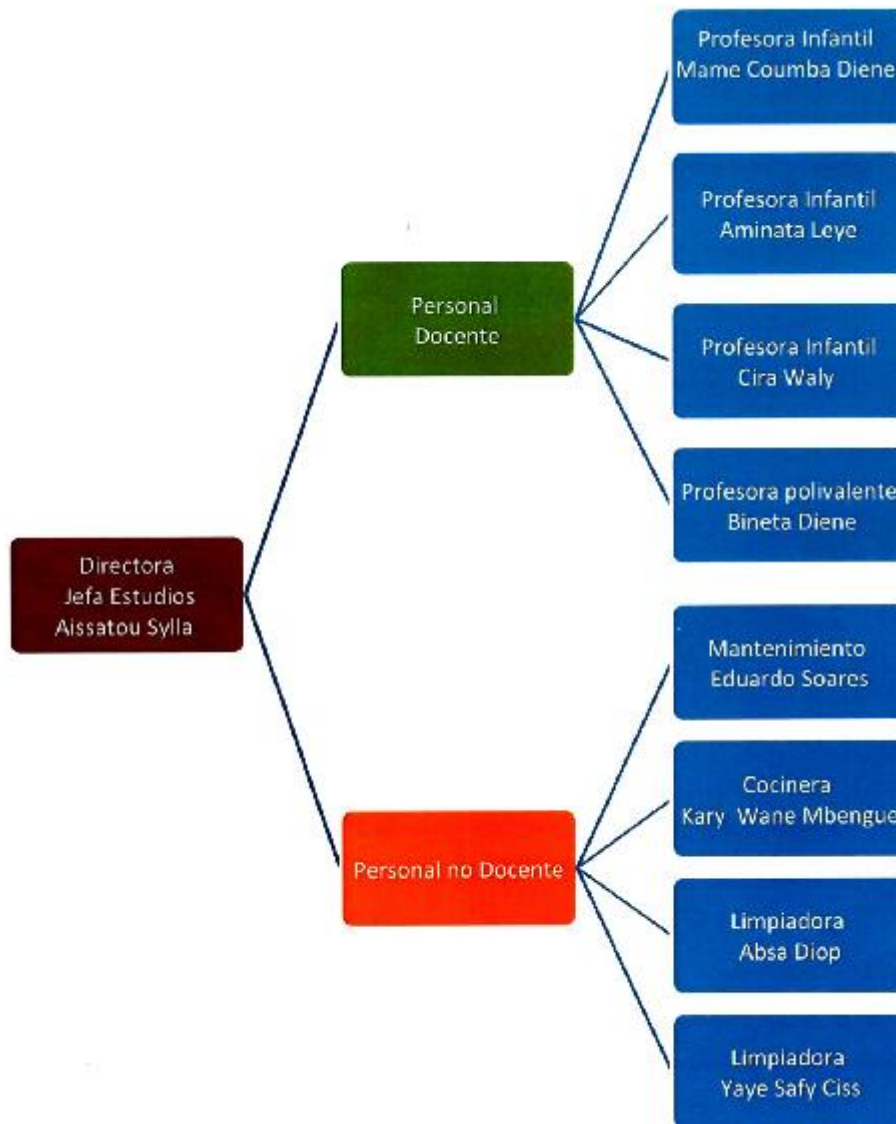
Directora
Jefa Estudios
Aissatou Sylla

Personal Docente

Profesora Infantil
Mame Coumba Diene

Profesora Infantil
Aminata Leye

Profesora Infantil
Cira Waly

Profesora polivalente
Bineta Diene

Personal no Docente

Mantenimiento
Eduardo Soares

Cocinera
Kary Wane Mbengue

Limpiadora
Absa Diop

Limpiadora
Yaye Safy Ciss